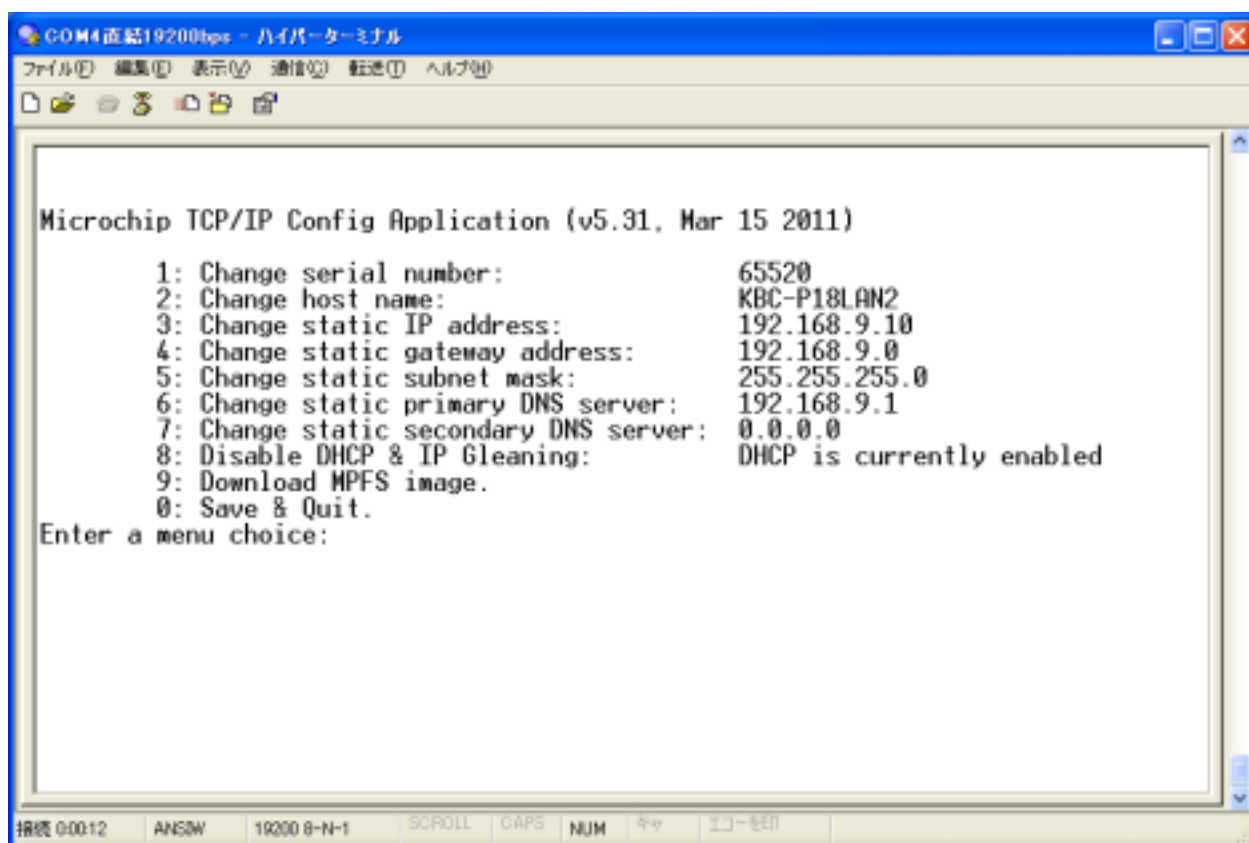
COM4直結19200bps - ハイパーターミナル

ファイル(F) 編集(E) 表示(V) 通信(C) 転送(T) ヘルプ(H)

Microchip TCP/IP Config Application (v5.31, Mar 15 2011)

1: Change serial number: 65520
2: Change host name: KBC-P18LAN2
3: Change static IP address: 192.168.9.10
4: Change static gateway address: 192.168.9.0
5: Change static subnet mask: 255.255.255.0
6: Change static primary DNS server: 192.168.9.1
7: Change static secondary DNS server: 0.0.0.0
8: Disable DHCP & IP Gleaning: DHCP is currently enabled
9: Download MPFS image.
0: Save & Quit.
Enter a menu choice:

接続 0:00:12 ANSIW 19200 8-N-1 SCROLL CAPS NUM キャ エコーを印